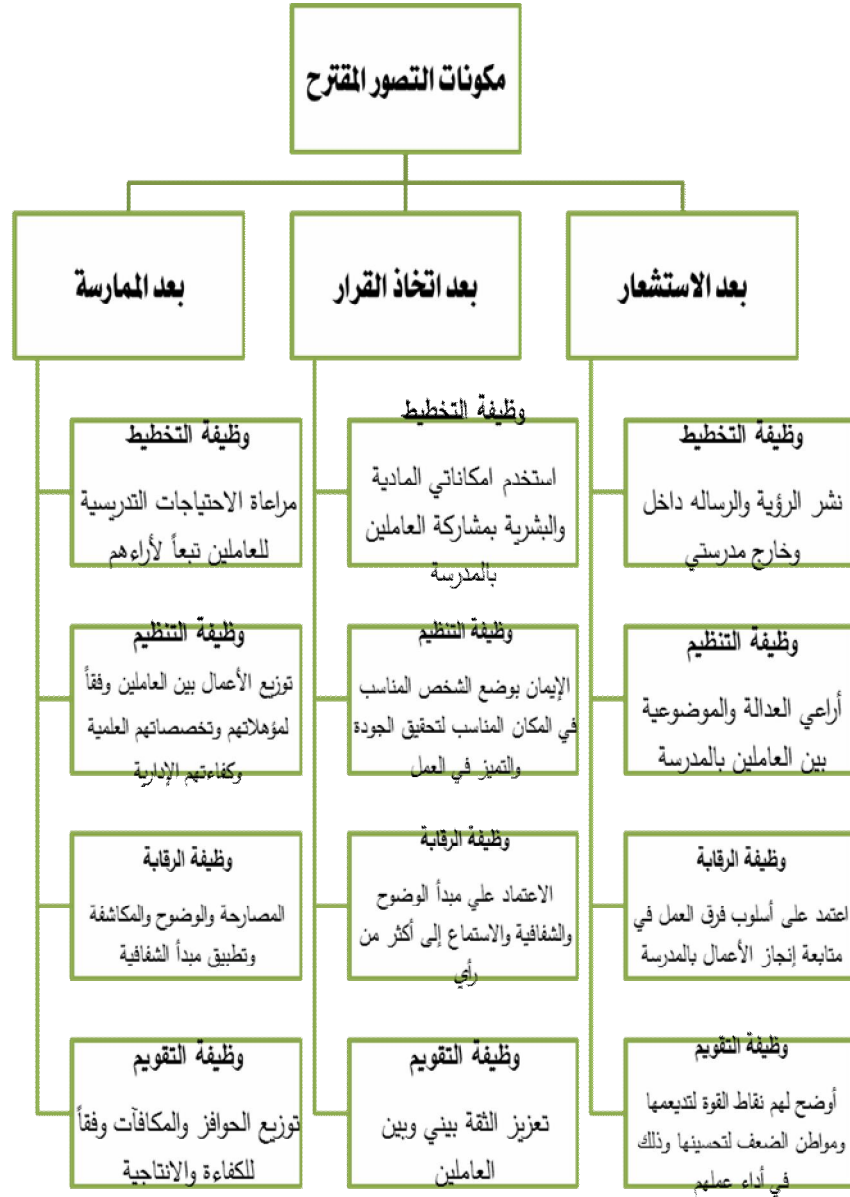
مكونات التصور المقترح

بعد الاستشعار

بعد اتخاذ القرار

بعد الممارسة

وظيفة التخطيط
نشر الرؤية والرساله داخل وخارج مدرستي

وظيفة التنظيم
أراعي العدالة والموضوعية بين العاملين بالمدرسة

وظيفة الرقابة
اعتمد على أسلوب فرق العمل في متابعة إنجاز الأعمال بالمدرسة

وظيفة التقويم
أوضح لهم نقاط القوة لتدعيمها ومواطن الضعف لتحسينها وذلك في أداء عملهم

وظيفة التخطيط
استخدم امكاناتي المادية والبشرية بمشاركة العاملين بالمدرسة

وظيفة التنظيم
الإيمان بوضع الشخص المناسب في المكان المناسب لتحقيق الجودة والتميز في العمل

وظيفة الرقابة
الاعتماد علي مبدأ الوضوح والشفافية والاستماع إلى أكثر من رأي

وظيفة التقويم
تعزيز الثقة بيني وبين العاملين

وظيفة التخطيط
مراعاة الاحتياجات التدريسية للعاملين تبعاً لأراءهم

وظيفة التنظيم
توزيع الأعمال بين العاملين وفقاً لمؤهلاتهم وتخصصاتهم العلمية وكفاءتهم الإدارية

وظيفة الرقابة
المصارحة والوضوح والمكاشفة وتطبيق مبدأ الشفافية

وظيفة التقويم
توزيع الحوافز والمكافآت وفقاً للكفاءة والانتاجية